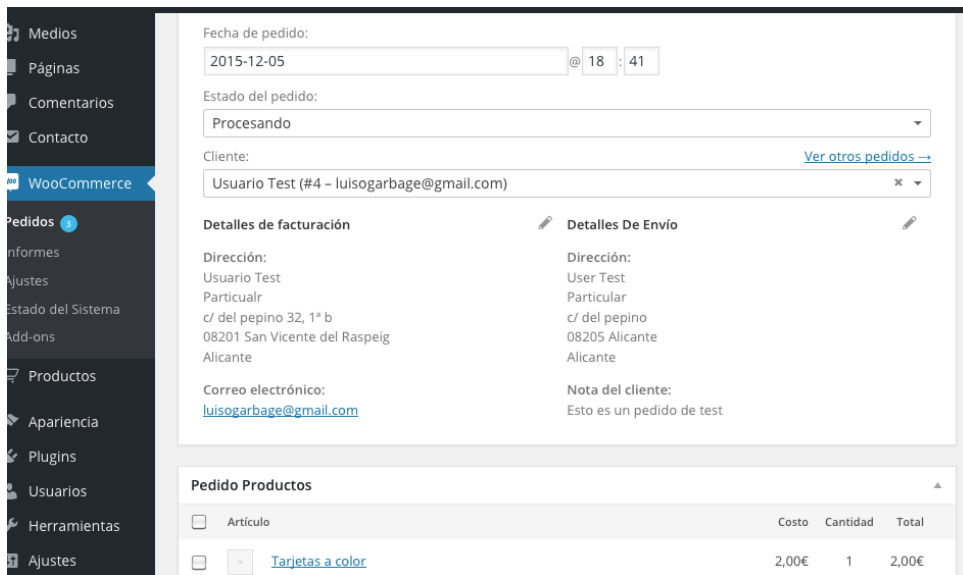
Medios
Páginas
Comentarios
Contacto
WooCommerce
Pedidos 3
nformes
Ajustes
Estado del Sistema
Add-ons
Productos
Apariencia
Plugins
Usuarios
Herramientas
Ajustes

Fecha de pedido:
2015-12-05 @ 18 : 41

Estado del pedido:
Procesando

Cliente:
Ver otros pedidos →
Usuario Test (#4 – luisogarbage@gmail.com)

Detalles de facturación

Dirección:
Usuario Test
Particualr
c/ del pepino 32, 1º b
08201 San Vicente del Raspeig
Alicante

Correo electrónico:
luisogarbage@gmail.com

Detalles De Envío

Dirección:
User Test
Particular
c/ del pepino
08205 Alicante
Alicante

Nota del cliente:
Esto es un pedido de test

Pedido Productos

| | Artículo | Costo | Cantidad | Total |
|---|---|---|---|---|
| | Tarjetas a color | 2,00€ | 1 | 2,00€ |